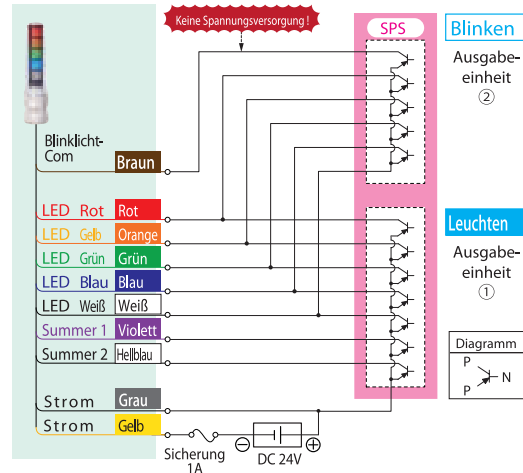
Keine Spannungsversorgung !

SPS

Blinken

Ausgabe-einheit
②

Blinklicht-Com

Braun

LED Rot Rot
LED Gelb Orange
LED Grün Grün
LED Blau Blau
LED Weiß Weiß
Summer 1 Violett
Summer 2 Hellblau

Leuchten

Ausgabe-einheit
①

Diagramm
P
N
P

Strom Grau
Strom Gelb

Sicherung
1A

DC 24V